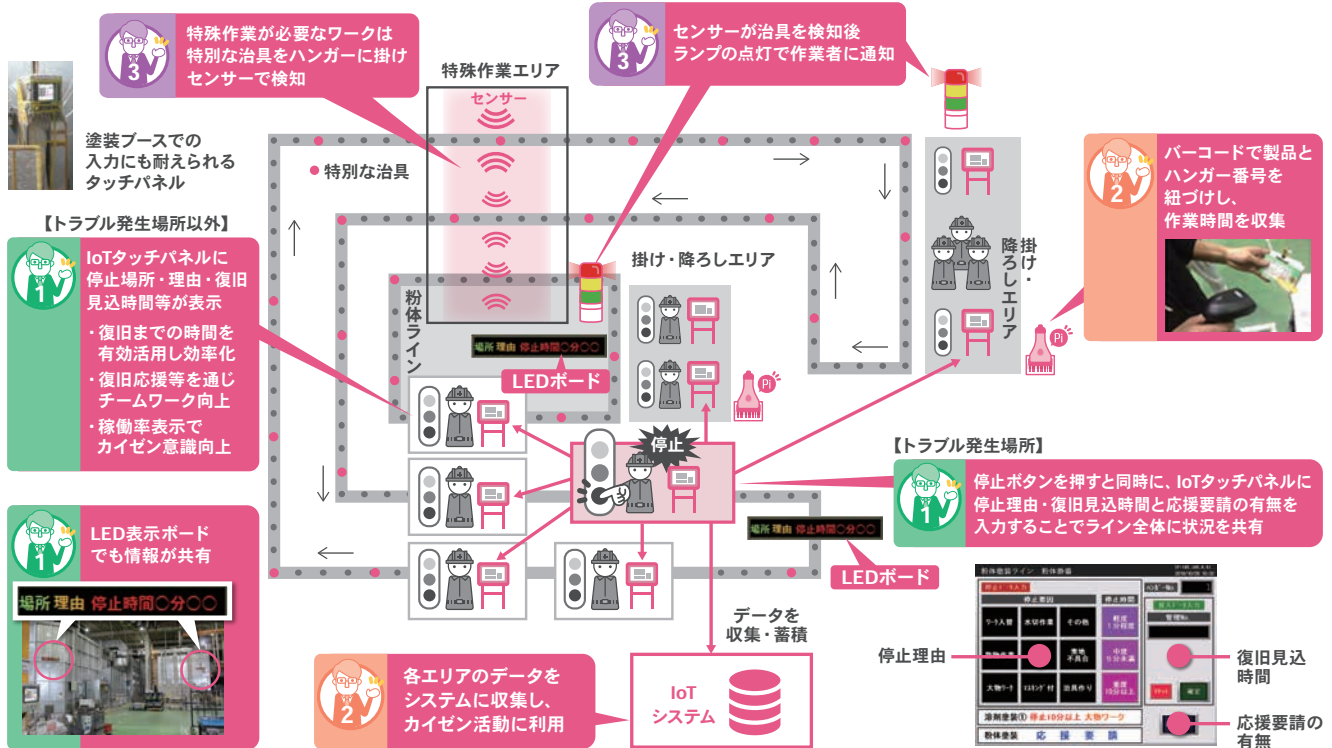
3
特殊作業が必要なワークは特別な治具をハンガーに掛けセンサーで検知

3
センサーが治具を検知後ランプの点灯で作業者に通知

塗装ブースでの入力にも耐えられるタッチパネル

特殊作業エリア

センサー

特別な治具

2
バーコードで製品とハンガー番号を紐づけし、作業時間を収集

【トラブル発生場所以外】

1
IoTタッチパネルに停止場所・理由・復旧見込時間等が表示
・復旧までの時間を有効活用し効率化
・復旧応援等を通じチームワーク向上
・稼働率表示でカイゼン意識向上

掛け・降ろしエリア

掛け・降ろしエリア

粉体ライン

場所 理由 停止時間〇分〇〇

LEDボード

Pi

停止

Pi

【トラブル発生場所】

1
停止ボタンを押すと同時に、IoTタッチパネルに停止理由・復旧見込時間と応援要請の有無を入力することでライン全体に状況を共有

場所 理由 停止時間〇分〇〇

LEDボード

1
LED表示ボードでも情報が共有

場所 理由 停止時間〇分〇〇

データを収集・蓄積

2
各エリアのデータをシステムに収集し、カイゼン活動に利用

IoT
システム

停止理由

復旧見込時間

応援要請の有無

応 援 要 請